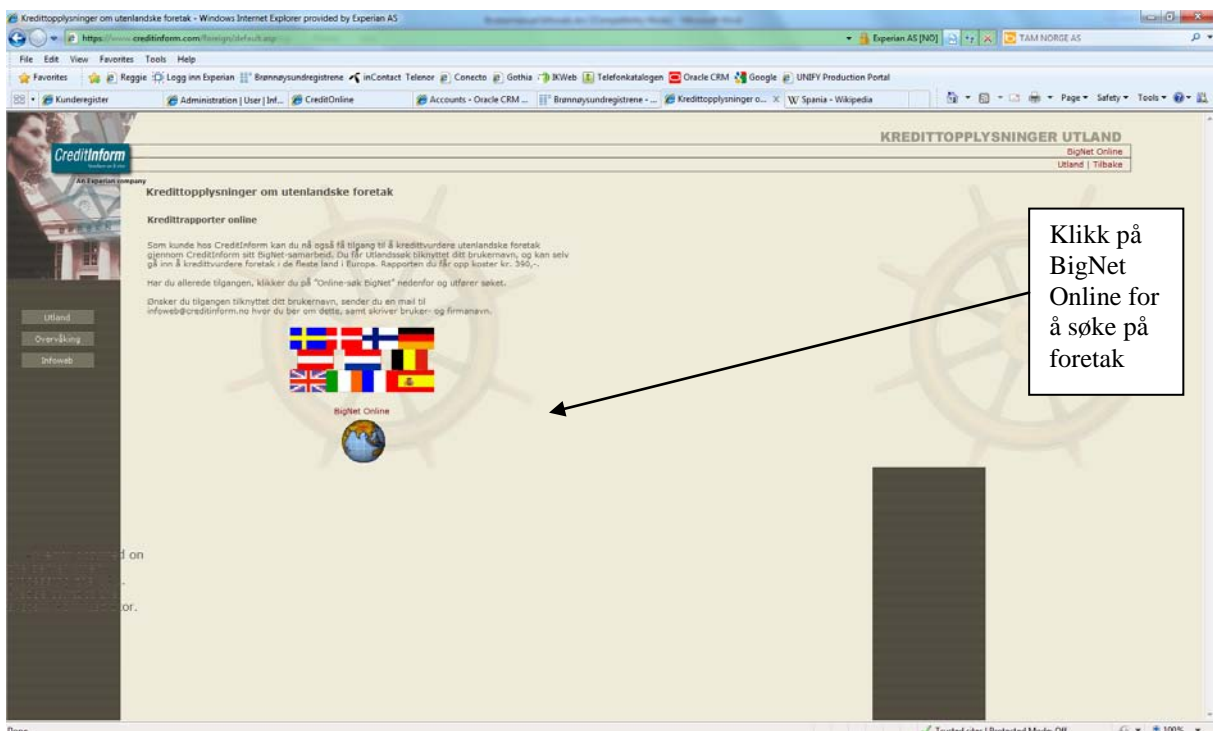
Kredittopplysninger om utenlandske foretak - Windows Internet Explorer provided by Experian AS

https://www.creditinform.com/foreign/default.asp

Experian AS [NO] | TAM NORGE AS

File Edit View Favorites Tools Help

Favorites | Reggie | Logg inn Experian | Brønnøysundregistrene | inContact Telenor | Conecto | Gothia | IKWeb | Telefonkatalogen | Oracle CRM | Google | UNIFY Production Portal

Kunderegister | Administration | User | Inf... | CreditOnline | Accounts - Oracle CRM ... | Brønnøysundregistrene - ... | Kredittopplysninger o... | Spania - Wikipedia

Page | Safety | Tools

CreditInform

An Experian company

KREDITTOPPLYSNINGER UTLAND

BigNet Online

Utland | Tilbake

Kredittopplysninger om utenlandske foretak

Kredittrapporter online

Som kunde hos CreditInform kan du nå også få tilgang til å kredittvurdere utenlandske foretak gjennom CreditInform sitt BigNet-samarbeid. Du får Utlandssøk tilknyttet ditt brukernavn, og kan selv gå inn å kredittvurdere foretak i de fleste land i Europa. Rapporten du får opp koster kr. 390,-.

Har du allerede tilgangen, klikker du på "Online-søk BigNet" nedenfor og utfører søket.

Ønsker du tilgangen tilknyttet ditt brukernavn, sender du en mail til infoweb@creditinform.no hvor du ber om dette, samt skriver bruker- og firmanavn.

Utland

Overvåking

Infoweb

BigNet Online

Klikk på BigNet Online for å søke på foretak

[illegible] on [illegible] or.

Done

Trusted sites | Protected Mode: Off

100%